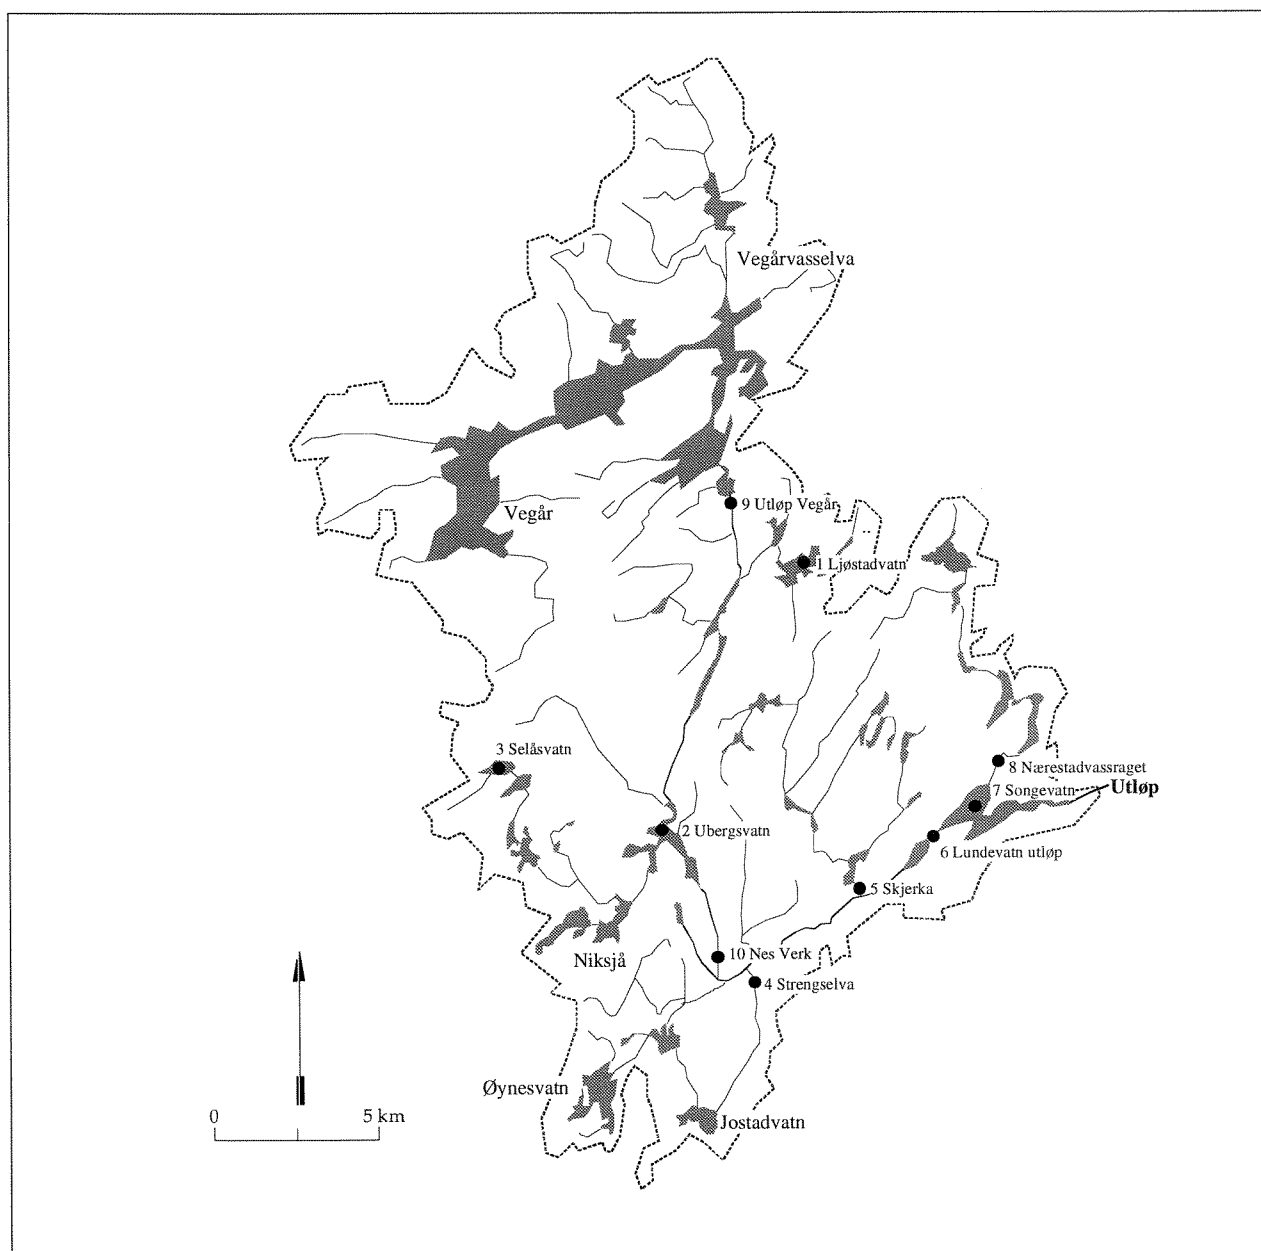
Vegårvasselva

Vegår

9 Utløp Vegår

1 Ljøstadvatn

3 Selåsvatn

8 Nærestadvassraget

7 Songevatn

Utløp

2 Ubergsvatn

6 Lundevatn utløp

5 Skjerka

10 Nes Verk

Niksjå

4 Strengselva

Øynesvatn

0

5 km

Jostadvatn